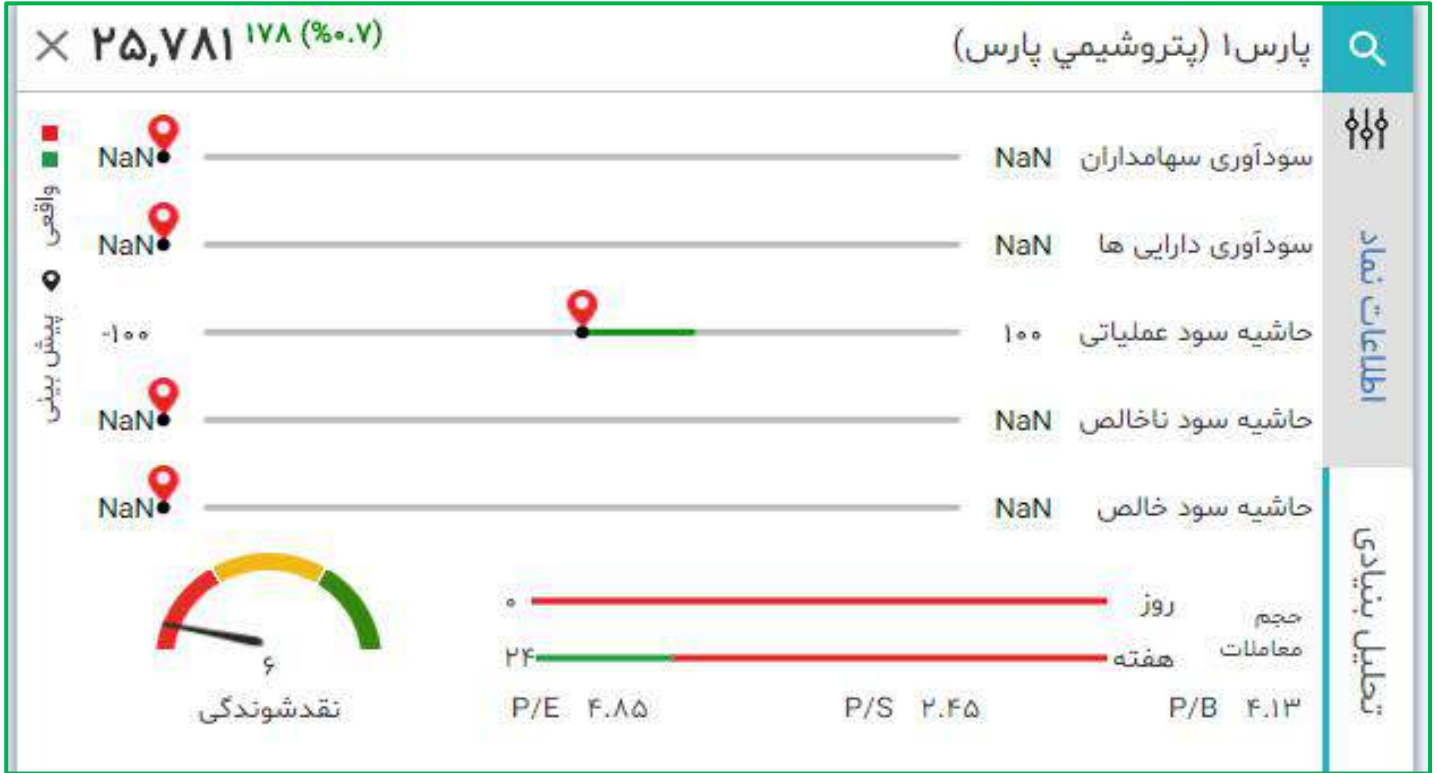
پارس۱ (پتروشيمي پارس)

۲۵,۷۸۱ ۱۷۸ (%۰.۷) ×

اطلاعات نماد

تحلیل بنیادی

واقعی
پیش بینی

سودآوری سهامداران NaN NaN

سودآوری دارایی ها NaN NaN

حاشیه سود عملیاتی ۱۰۰ -۱۰۰

حاشیه سود ناخالص NaN NaN

حاشیه سود خالص NaN NaN

حجم معاملات
روز ۰
هفته ۲۴

۶
نقدشوندگی

P/B ۴.۱۳
P/S ۲.۴۵
P/E ۴.۸۵